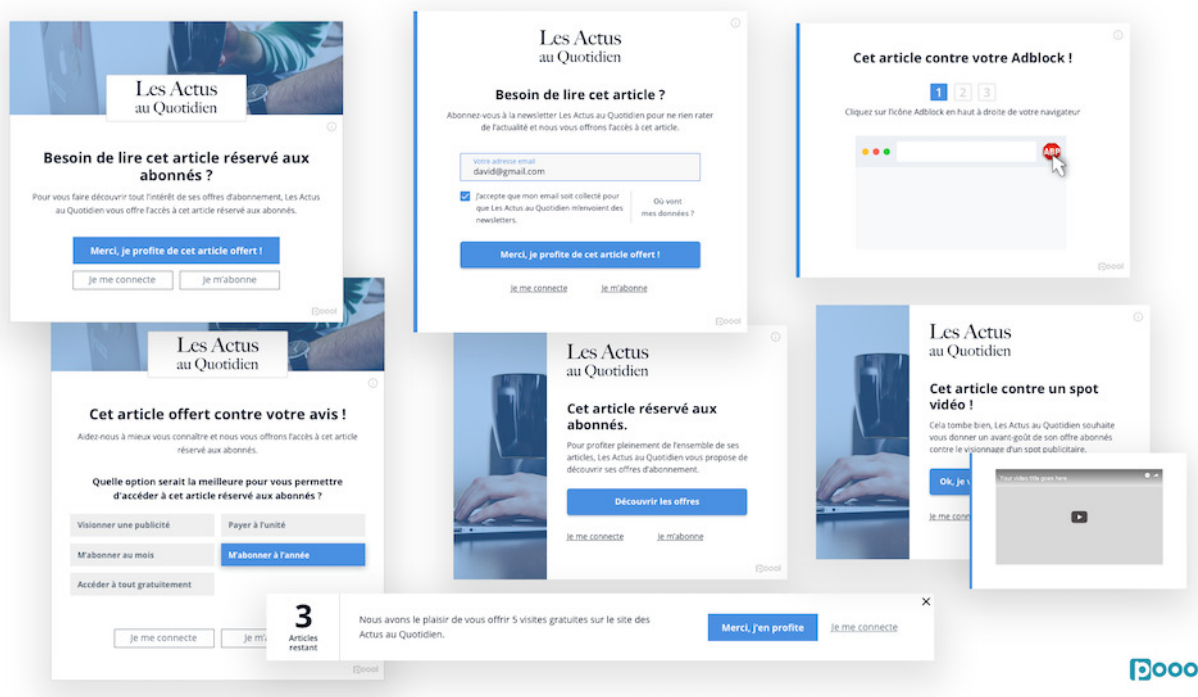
Les Actus au Quotidien

Besoin de lire cet article réservé aux abonnés ?

Pour vous faire découvrir tout l'intérêt de ses offres d'abonnement, Les Actus au Quotidien vous offre l'accès à cet article réservé aux abonnés.

Merci, je profite de cet article offert !

Je me connecte

Je m'abonne

Les Actus au Quotidien

Besoin de lire cet article ?

Abonnez-vous à la newsletter Les Actus au Quotidien pour ne rien rater de l'actualité et nous vous offrons l'accès à cet article.

Votre adresse email
david@gmail.com

J'accepte que mon email soit collecté pour que Les Actus au Quotidien m'envoient des newsletters.

Où vont mes données ?

Merci, je profite de cet article offert !

Je me connecte

Je m'abonne

Cet article contre votre Adblock !

1 2 3

Cliquez sur l'icône Adblock en haut à droite de votre navigateur

ABP

Les Actus au Quotidien

Cet article offert contre votre avis !

Aidez-nous à mieux vous connaître et nous vous offrons l'accès à cet article réservé aux abonnés.

Quelle option serait la meilleure pour vous permettre d'accéder à cet article réservé aux abonnés ?

Visionner une publicité

Payer à l'unité

M'abonner au mois

M'abonner à l'année

Accéder à tout gratuitement

Je me connecte

Je m'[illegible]

Les Actus au Quotidien

Cet article réservé aux abonnés.

Pour profiter pleinement de l'ensemble de ses articles, Les Actus au Quotidien vous propose de découvrir ses offres d'abonnement.

Découvrir les offres

Je me connecte

Je m'abonne

Les Actus au Quotidien

Cet article contre un spot vidéo !

Cela tombe bien, Les Actus au Quotidien souhaite vous donner un avant-goût de son offre abonnés contre le visionnage d'un spot publicitaire.

Ok, je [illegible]

Je me conn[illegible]

Your video title goes here

3
Articles restant

Nous avons le plaisir de vous offrir 5 visites gratuites sur le site des Actus au Quotidien.

Merci, j'en profite

Je me connecte

Poool